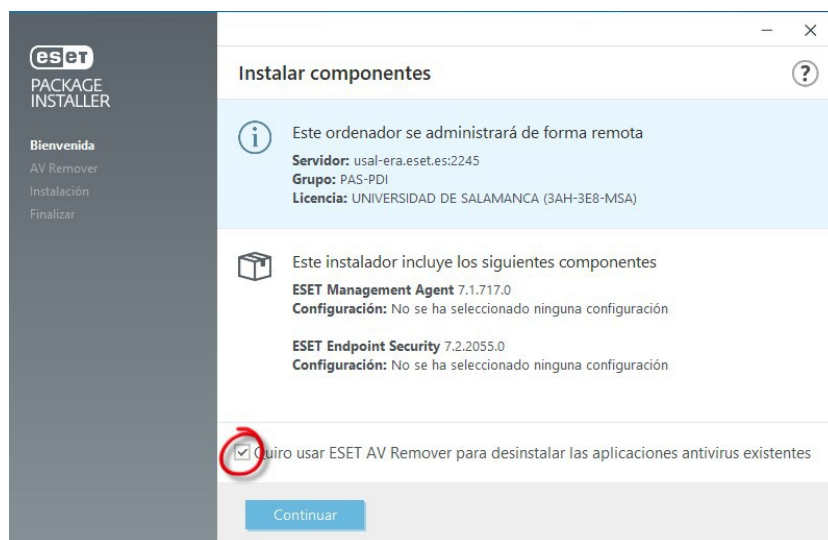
eset
PACKAGE
INSTALLER

Bienvenida
AV Remover
Instalación
Finalizar

Instalar componentes

?

Este ordenador se administrará de forma remota
Servidor: usal-era.eset.es:2245
Grupo: PAS-PDI
Licencia: UNIVERSIDAD DE SALAMANCA (3AH-3E8-MSA)

Este instalador incluye los siguientes componentes
ESET Management Agent 7.1.717.0
Configuración: No se ha seleccionado ninguna configuración

ESET Endpoint Security 7.2.2055.0
Configuración: No se ha seleccionado ninguna configuración

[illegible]uiro usar ESET AV Remover para desinstalar las aplicaciones antivirus existentes

Continuar